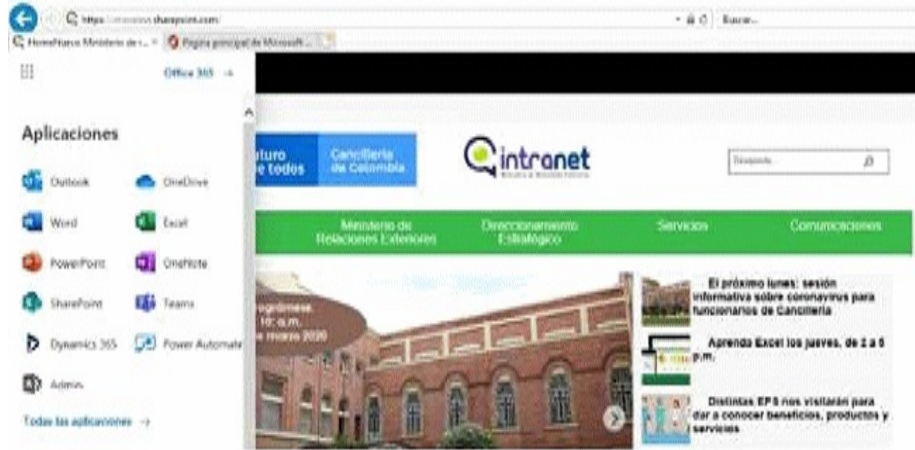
https://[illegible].sharepoint.com
Buscar...
HomeNuevo Ministerio de r... × Página principal de Microsoft ...

Office 365 →

Aplicaciones

Outlook
OneDrive
Word
Excel
PowerPoint
OneNote
SharePoint
Teams
Dynamics 365
Power Automate
Admin

Todas las aplicaciones →

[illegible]turo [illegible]e todos
Cancillería de Colombia

intranet

Búsqueda

Ministerio de Relaciones Exteriores
Direccionamiento Estratégico
Servicios
Comunicaciones

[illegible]ogramese
10: a.m.
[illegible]e marzo 2020

El próximo lunes: sesión informativa sobre coronavirus para funcionarios de Cancillería

Aprenda Excel los jueves, de 2 a 5 p.m.

Distintas EPS nos visitarán para dar a conocer beneficios, productos y servicios